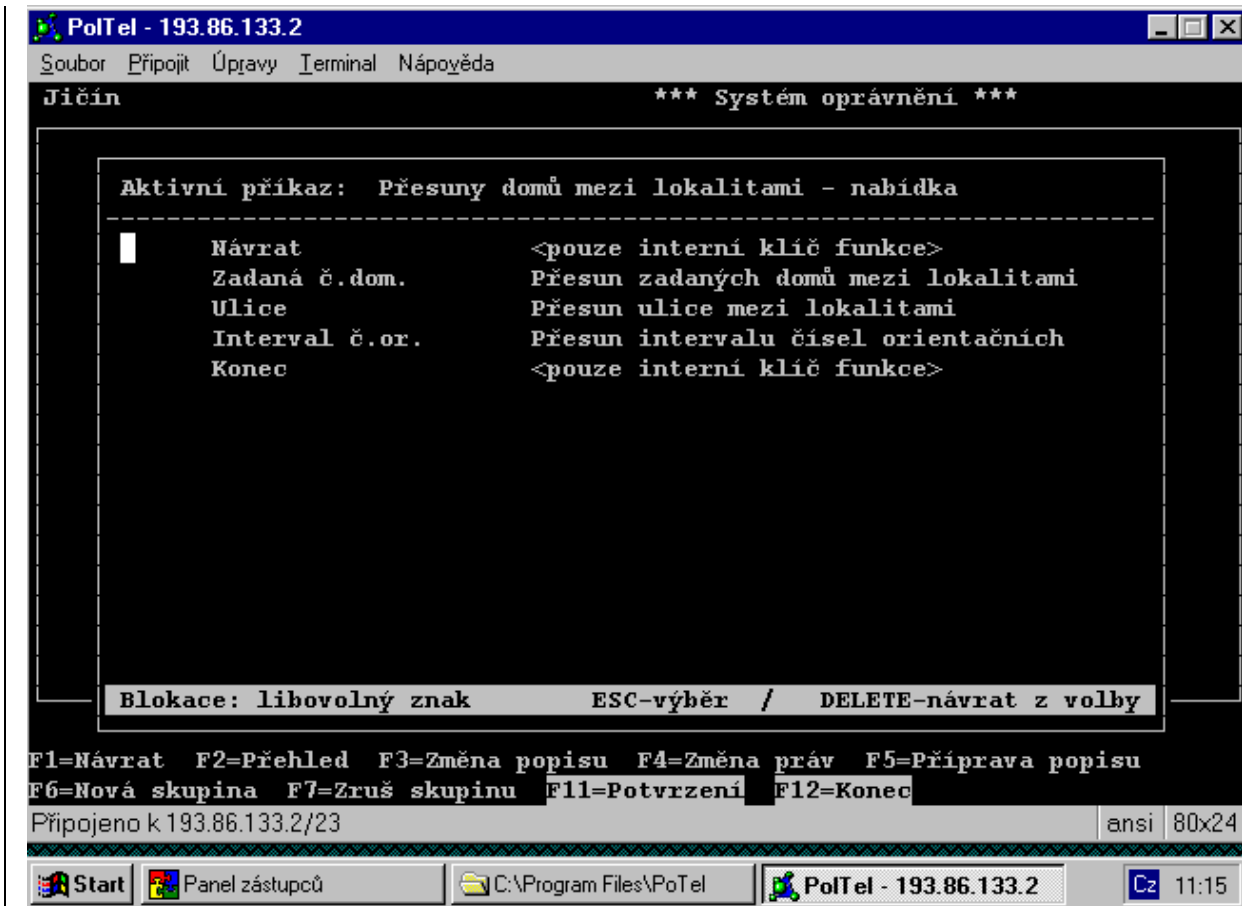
PolTel - 193.86.133.2

Soubor Připojit Úpravy Terminal Nápověda

Jičín *** Systém oprávnění ***

Aktivní příkaz: Přesuny domů mezi lokalitami - nabídka

Návrat <pouze interní klíč funkce>
Zadaná č.dom. Přesun zadaných domů mezi lokalitami
Ulice Přesun ulice mezi lokalitami
Interval č.or. Přesun intervalu čísel orientačních
Konec <pouze interní klíč funkce>

Blokace: libovolný znak ESC-výběr / DELETE-návrat z volby

F1=Návrat F2=Přehled F3=Změna popisu F4=Změna práv F5=Příprava popisu
F6=Nová skupina F7=Zruš skupinu F11=Potvrzení F12=Konec

Připojeno k 193.86.133.2/23 ansi 80x24

Start Panel zástupců C:\Program Files\PoTel PolTel - 193.86.133.2 Cz 11:15